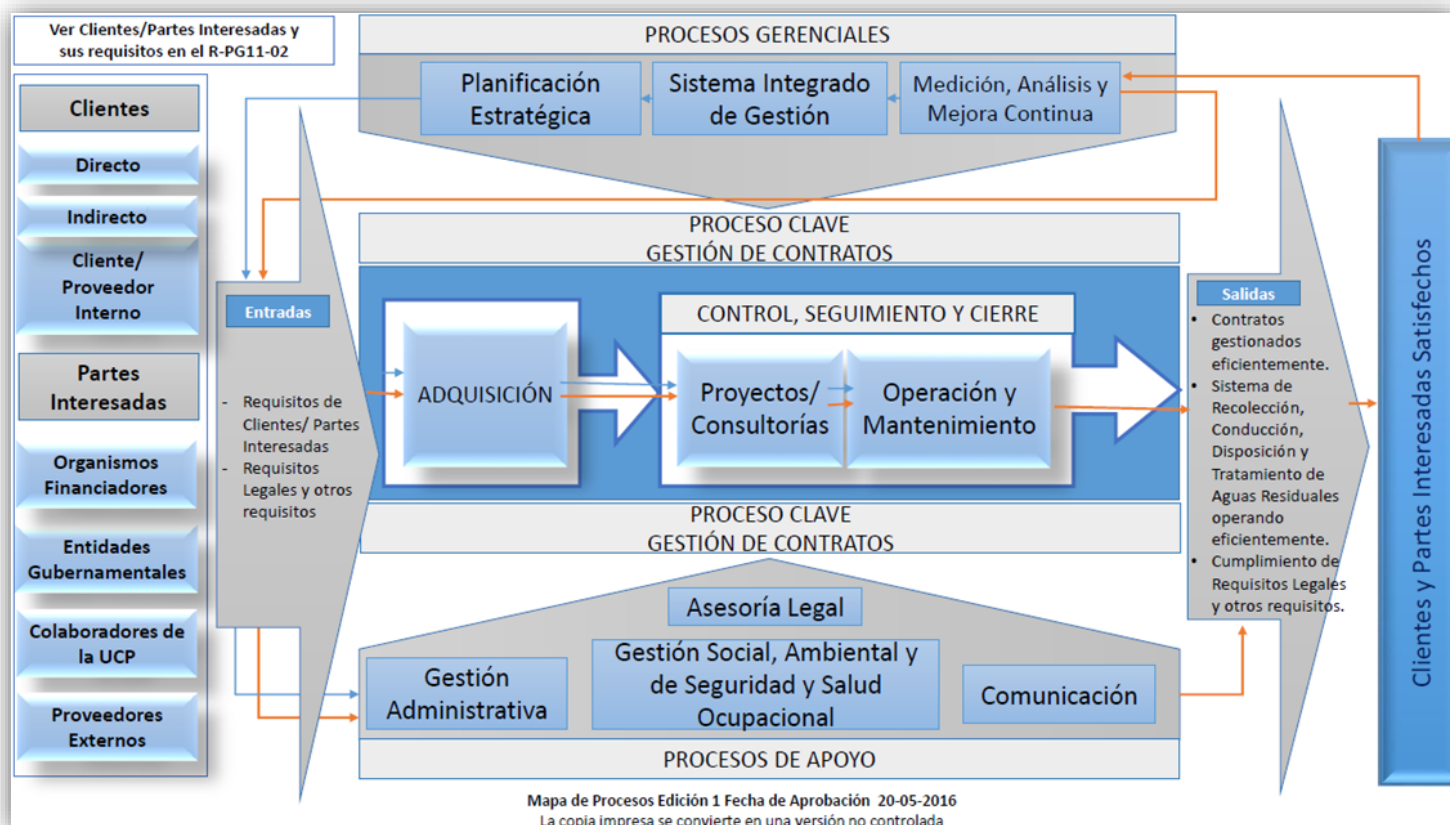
Ver Clientes/Partes Interesadas y sus requisitos en el R-PG11-02

PROCESOS GERENCIALES

Planificación Estratégica

Sistema Integrado de Gestión

Medición, Análisis y Mejora Continua

Clientes

Directo

Indirecto

Cliente/ Proveedor Interno

Partes Interesadas

Organismos Financiadores

Entidades Gubernamentales

Colaboradores de la UCP

Proveedores Externos

PROCESO CLAVE
GESTIÓN DE CONTRATOS

Entradas

- Requisitos de Clientes/ Partes Interesadas
- Requisitos Legales y otros requisitos

ADQUISICIÓN

CONTROL, SEGUIMIENTO Y CIERRE

Proyectos/ Consultorías

Operación y Mantenimiento

PROCESO CLAVE
GESTIÓN DE CONTRATOS

Salidas

• Contratos gestionados eficientemente.
• Sistema de Recolección, Conducción, Disposición y Tratamiento de Aguas Residuales operando eficientemente.
• Cumplimiento de Requisitos Legales y otros requisitos.

Clientes y Partes Interesadas Satisfechos

Asesoría Legal

Gestión Administrativa

Gestión Social, Ambiental y de Seguridad y Salud Ocupacional

Comunicación

PROCESOS DE APOYO

Mapa de Procesos Edición 1 Fecha de Aprobación 20-05-2016
La copia impresa se convierte en una versión no controlada